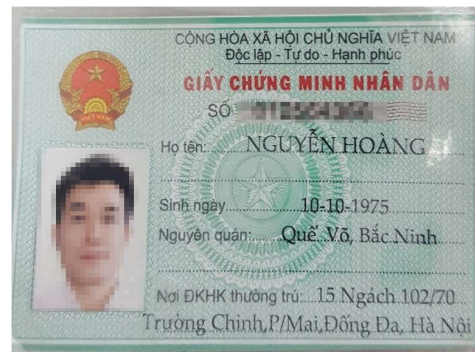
CỘNG HÒA XÃ HỘI CHỦ NGHĨA VIỆT NAM
Độc lập - Tự do - Hạnh phúc
GIẤY CHỨNG MINH NHÂN DÂN
SỐ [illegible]
Họ tên: NGUYỄN HOÀNG
Sinh ngày 10-10-1975
Nguyên quán: Quế Võ, Bắc Ninh
Nơi ĐKHK thường trú: 15 Ngách 102/70 Trường Chinh, P/Mai, Đống Đa, Hà Nội